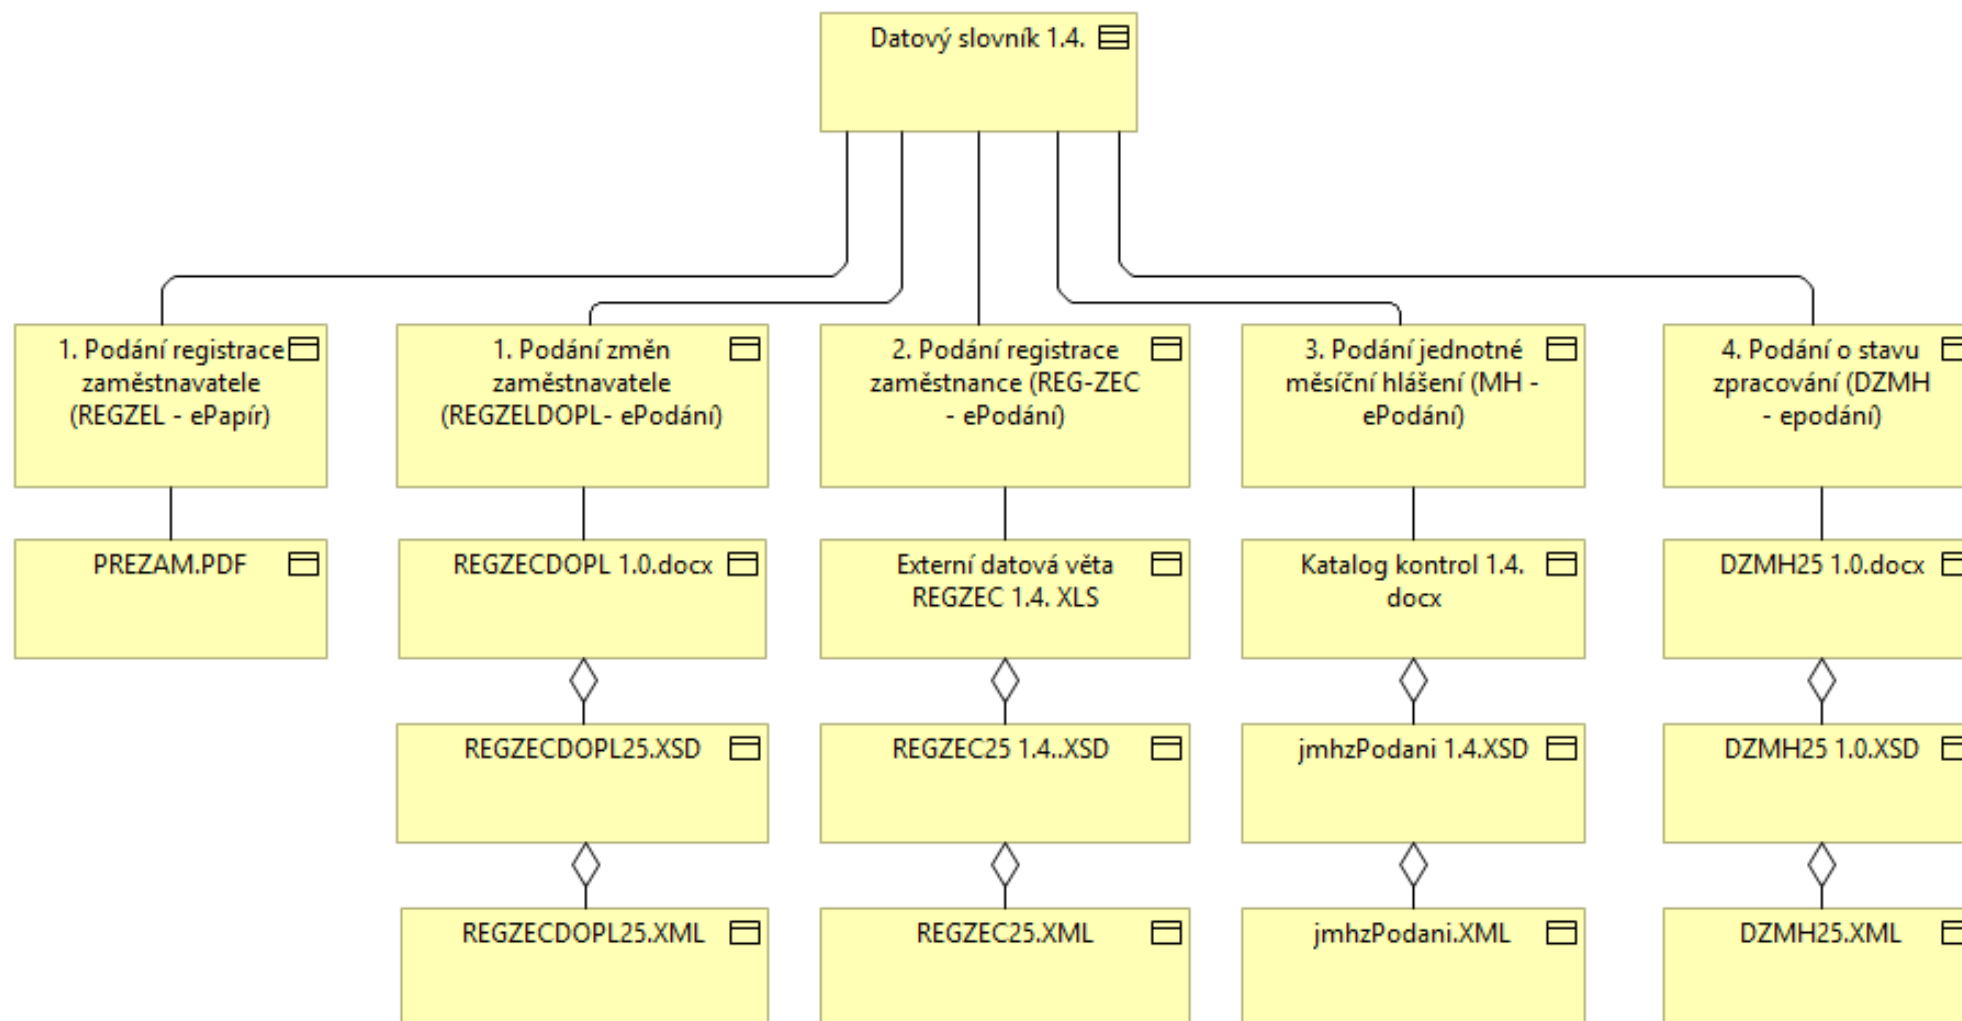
Datový slovník 1.4.

1. Podání registrace zaměstnavatele (REGZEL - ePapír)

1. Podání změn zaměstnavatele (REGZELDOPL- ePodání)

2. Podání registrace zaměstnance (REG-ZEC - ePodání)

3. Podání jednotné měsíční hlášení (MH - ePodání)

4. Podání o stavu zpracování (DZMH - epodání)

PREZAM.PDF

REGZECDOPL 1.0.docx

Externí datová věta REGZEC 1.4. XLS

Katalog kontrol 1.4. docx

DZMH25 1.0.docx

REGZECDOPL25.XSD

REGZEC25 1.4..XSD

jmhzPodani 1.4.XSD

DZMH25 1.0.XSD

REGZECDOPL25.XML

REGZEC25.XML

jmhzPodani.XML

DZMH25.XML